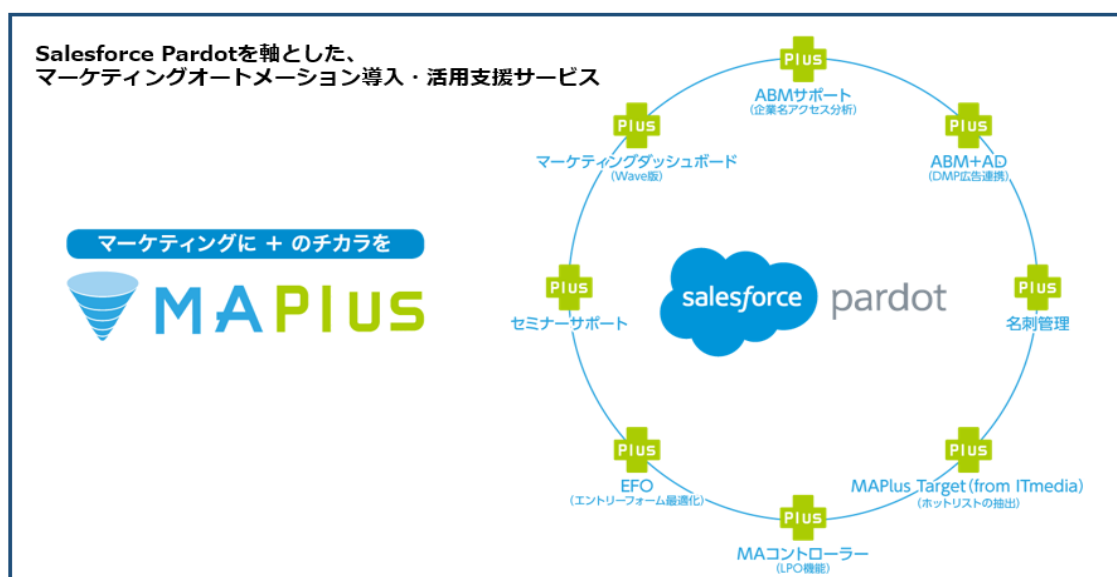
Salesforce Pardotを軸とした、
マーケティングオートメーション導入・活用支援サービス

マーケティングに + のチカラを

MAPlus

salesforce pardot

Plus
ABMサポート
(企業名アクセス分析)

Plus
ABM+AD
(DMP広告連携)

Plus
名刺管理

Plus
MAPlus Target (from ITmedia)
(ホットリストの抽出)

Plus
MAコントローラー
(LPO機能)

Plus
EFO
(エントリーフォーム最適化)

Plus
セミナーサポート

Plus
マーケティングダッシュボード
(Wave版)